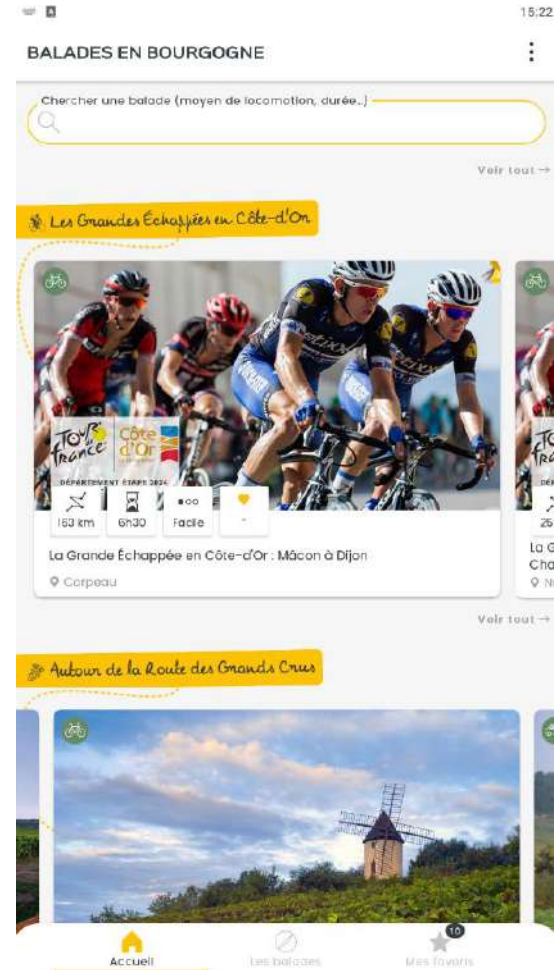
15:22

BALADES EN BOURGOGNE

Chercher une balade (moyen de locomotion, durée..)

Voir tout →

Les Grandes Échappées en Côte-d'Or

TOUR DE FRANCE Côte d'Or

DÉPARTEMENT ÉTAPE 2024

163 km 6h30 Facile -

La Grande Échappée en Côte-d'Or : Mâcon à Dijon

Corpeau

Voir tout →

Autour de la Route des Grands Crus

Accueil Les balades 10 Mes favoris